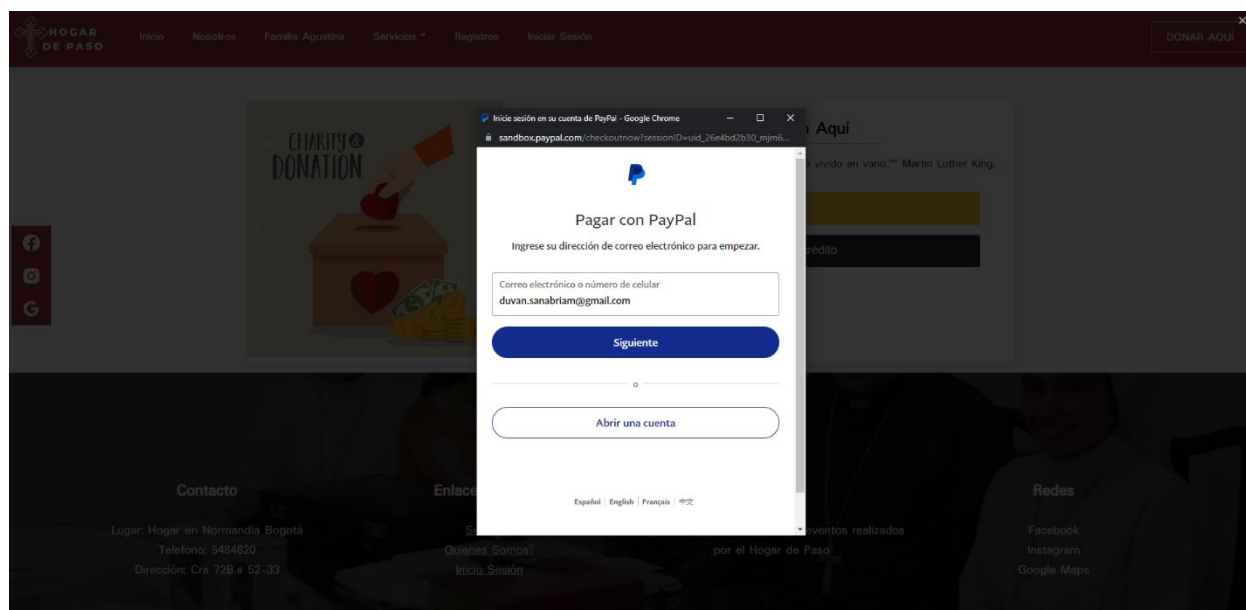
HOGAR DE PASO

Inicio Nosotros Familia Agustina Servicios Registros Iniciar Sesión

DONAR AQUÍ

CHARITY & DONATION

Inicie sesión en su cuenta de PayPal - Google Chrome

sandbox.paypal.com/checkoutnow?sessionID=uid_26e4bd2b30_mjm6...

Pagar con PayPal

Ingrese su dirección de correo electrónico para empezar.

Correo electrónico o número de celular
duvan.sanabriam@gmail.com

Siguiente

o

Abrir una cuenta

Español | English | Français | 中文

Aquí

vivido en vano."" Martin Luther King.

rédito

G

Contacto

Lugar: Hogar en Normandía Bogotá
Telefono: 5484820
Dirección: Cra 72B # 52-33

Enlace

Sa
Quienes Somos?
Inicio Sesión

eventos realizados
por el Hogar de Paso

Redes

Facebook
Instagram
Google Maps